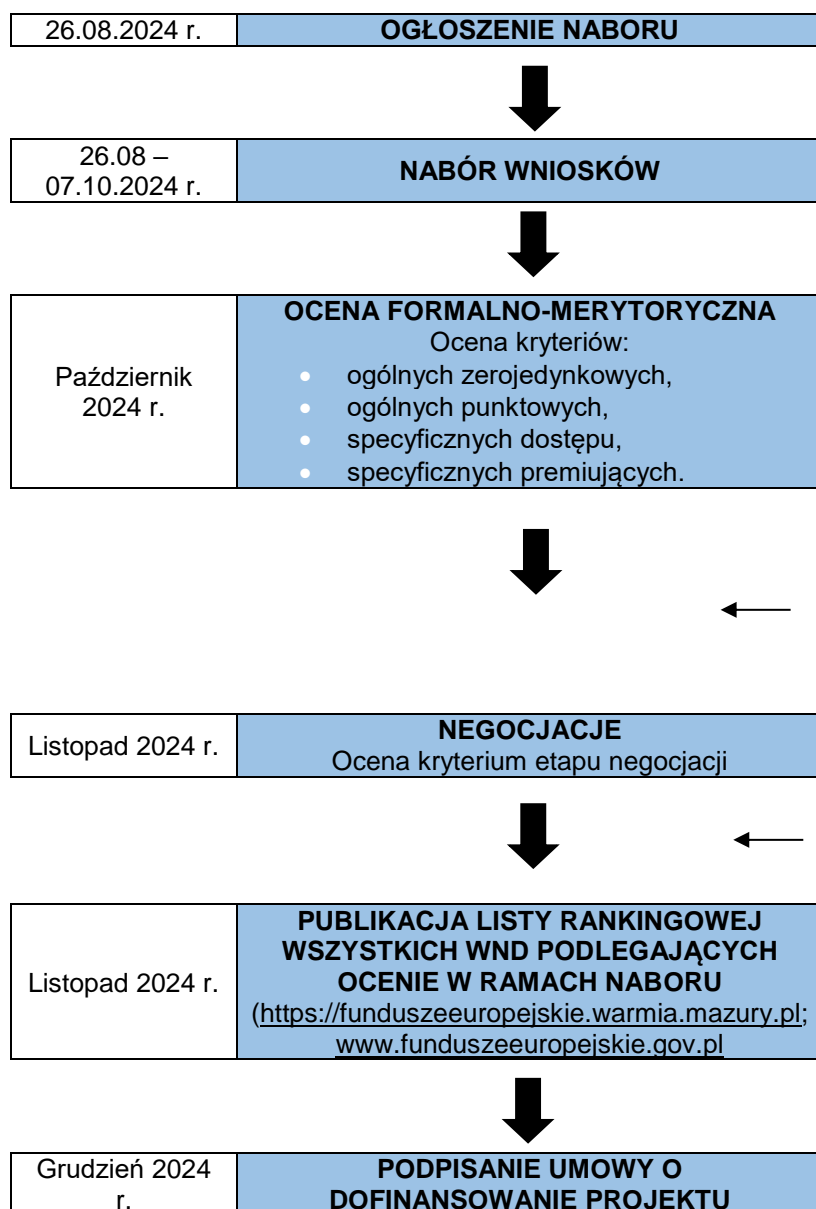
| 26.08.2024 r. | OGŁOSZENIE NABORU |
|---|---|

| 26.08 – 07.10.2024 r. | NABÓR WNIOSKÓW |
|---|---|

| Październik 2024 r. | OCENA FORMALNO-MERYTORYCZNA<br>Ocena kryteriów:<br>• ogólnych zerojedynkowych,<br>• ogólnych punktowych,<br>• specyficznych dostępu,<br>• specyficznych premiujących. |
|---|---|

| Listopad 2024 r. | NEGOCJACJE<br>Ocena kryterium etapu negocjacji |
|---|---|

| Listopad 2024 r. | PUBLIKACJA LISTY RANKINGOWEJ WSZYSTKICH WND PODLEGAJĄCYCH OCENIE W RAMACH NABORU<br>(https://funduszeeuropejskie.warmia.mazury.pl; www.funduszeeuropejskie.gov.pl |
|---|---|

| Grudzień 2024 r. | PODPISANIE UMOWY O DOFINANSOWANIE PROJEKTU |
|---|---|